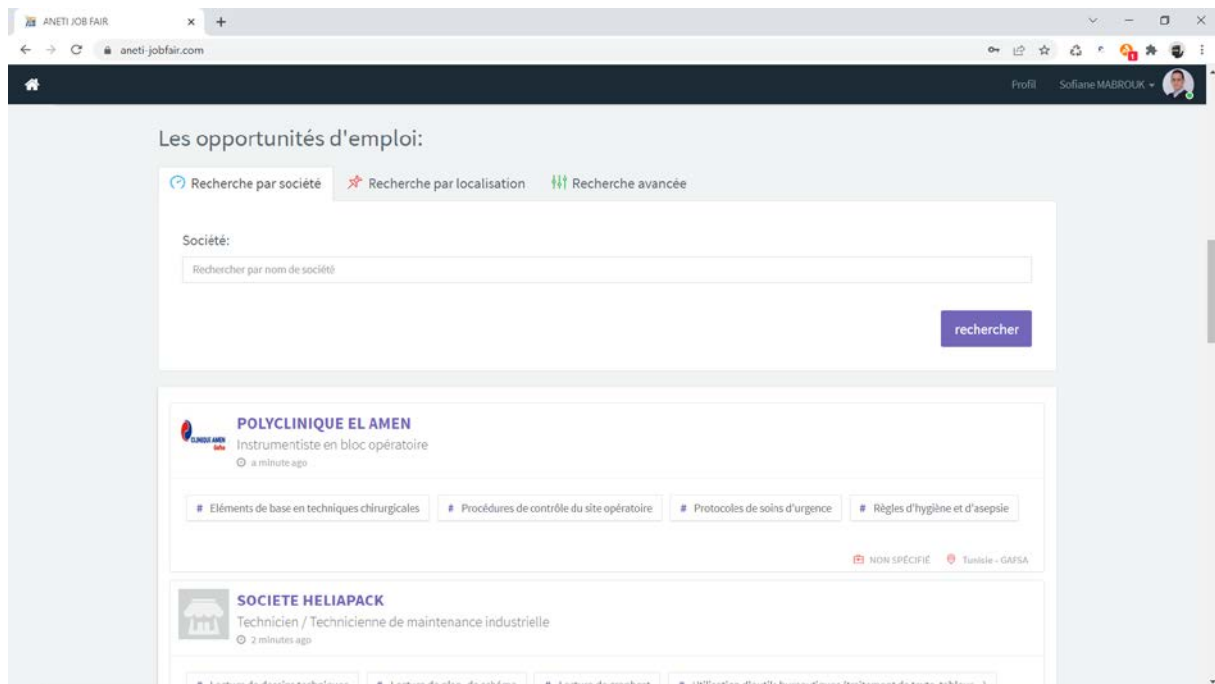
ANETI JOB FAIR
aneti-jobfair.com

Profil Sofiane MABROUK

Les opportunités d'emploi:

Recherche par société Recherche par localisation Recherche avancée

Société:

Rechercher par nom de société

rechercher

CLINIQUE AMEN Gafsa

POLYCLINIQUE EL AMEN
Instrumentiste en bloc opératoire
a minute ago

# Eléments de base en techniques chirurgicales # Procédures de contrôle du site opératoire # Protocoles de soins d'urgence # Règles d'hygiène et d'asepsie

NON SPÉCIFIÉ Tunisie - GAFSA

SOCIETE HELIAPACK
Technicien / Technicienne de maintenance industrielle
2 minutes ago

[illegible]